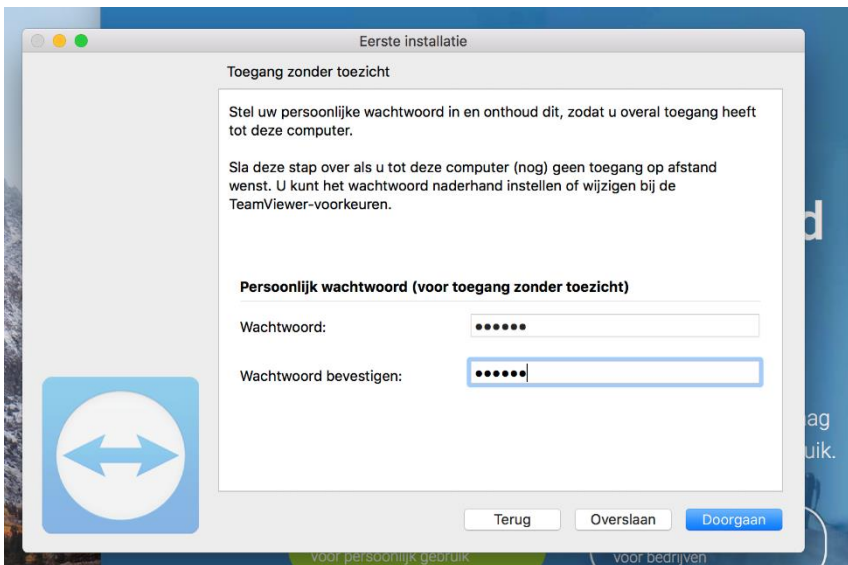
Eerste installatie

Toegang zonder toezicht

Stel uw persoonlijke wachtwoord in en onthoud dit, zodat u overal toegang heeft tot deze computer.

Sla deze stap over als u tot deze computer (nog) geen toegang op afstand wenst. U kunt het wachtwoord naderhand instellen of wijzigen bij de TeamViewer-voorkeuren.

Persoonlijk wachtwoord (voor toegang zonder toezicht)

Wachtwoord: ••••••

Wachtwoord bevestigen: ••••••

Terug Overslaan Doorgaan

d

ag

uik.

voor persoonlijk gebruik

voor bedrijven